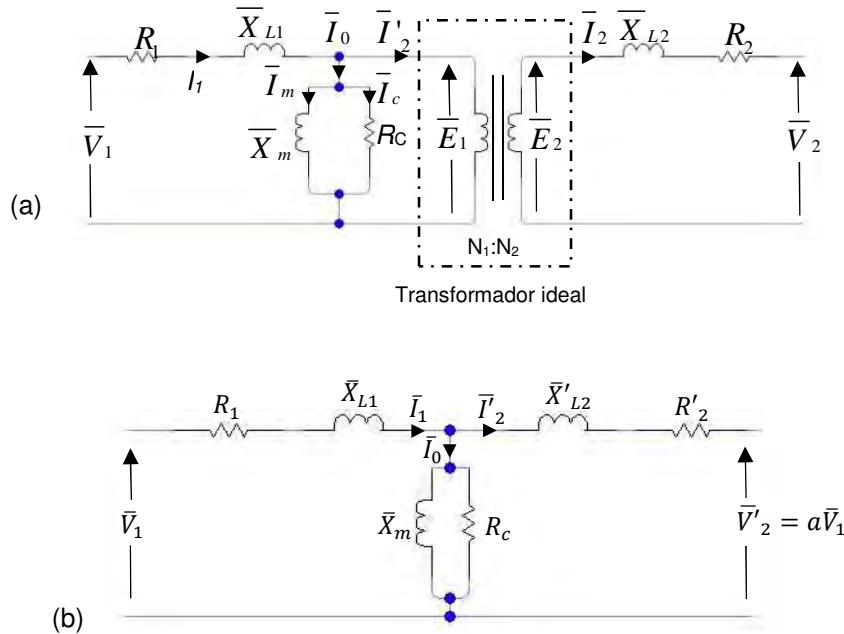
$R_1$ $\overline{X}_{L1}$ $\overline{I}_0$ $\overline{I'}_2$ $\overline{I}_2$ $\overline{X}_{L2}$ $R_2$

$I_1$ $\overline{I}_m$ $\overline{I}_c$

$\overline{V}_1$ $\overline{X}_m$ $R_C$ $\overline{E}_1$ $\overline{E}_2$ $\overline{V}_2$

(a)

$N_1$:$N_2$

Transformador ideal

$R_1$ $\bar{X}_{L1}$ $\bar{I}_1$ $\bar{I'}_2$ $\bar{X'}_{L2}$ $R'_2$

$\bar{I}_0$

$\bar{V}_1$ $\bar{X}_m$ $R_c$ $\bar{V'}_2 = a\bar{V}_1$

(b)